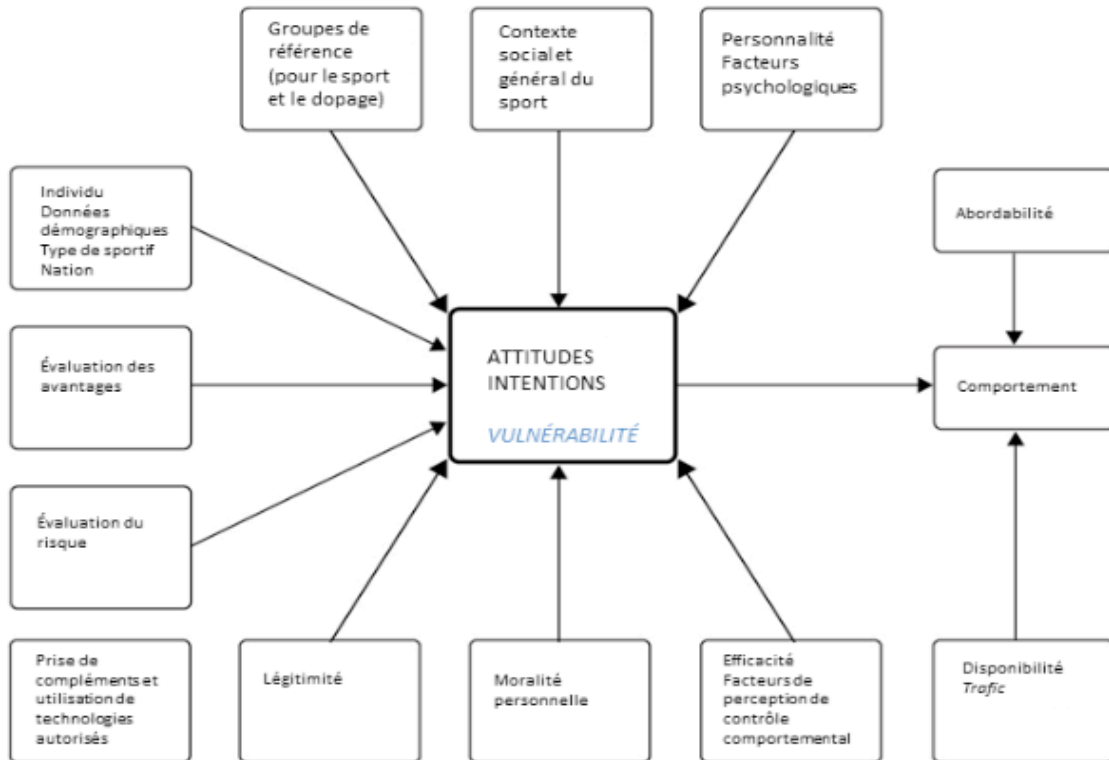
Groupes de référence (pour le sport et le dopage)

Contexte social et général du sport

Personnalité Facteurs psychologiques

Individu Données démographiques Type de sportif Nation

Abordabilité

Évaluation des avantages

ATTITUDES INTENTIONS

VULNÉRABILITÉ

Comportement

Évaluation du risque

Prise de compléments et utilisation de technologies autorisés

Légitimité

Moralité personnelle

Efficacité Facteurs de perception de contrôle comportemental

Disponibilité Trafic